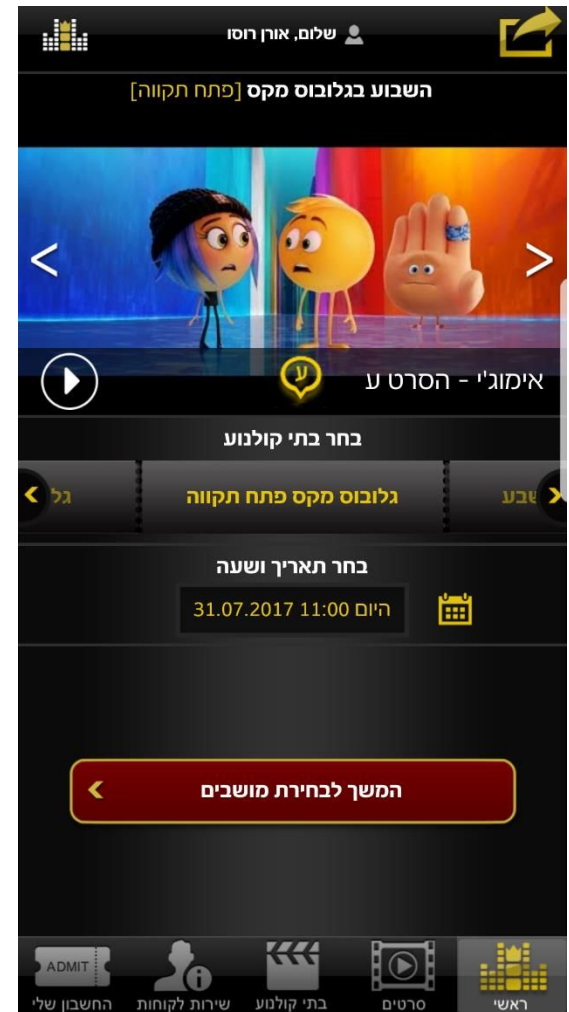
שלום, אורן רוסו

השבוע בגלובוס מקס [פתח תקווה]

אימוג'י - הסרט ע

ע

בחר בתי קולנוע

גל

גלובוס מקס פתח תקווה

שבע

בחר תאריך ושעה

היום 11:00 31.07.2017

המשך לבחירת מושבים

ADMIT

החשבון שלי

שירות לקוחות

בתי קולנוע

סרטים

ראשי